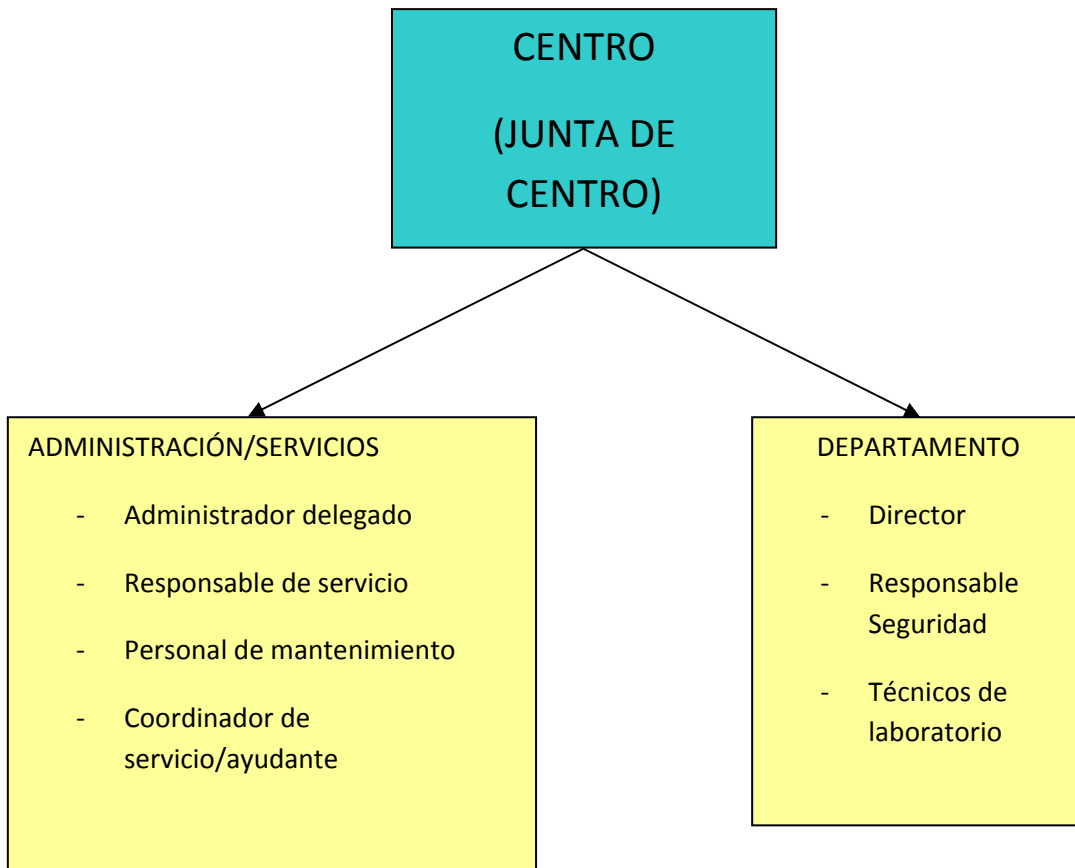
CENTRO

(JUNTA DE CENTRO)

ADMINISTRACIÓN/SERVICIOS

- Administrador delegado
- Responsable de servicio
- Personal de mantenimiento
- Coordinador de servicio/ayudante

DEPARTAMENTO

- Director
- Responsable Seguridad
- Técnicos de laboratorio